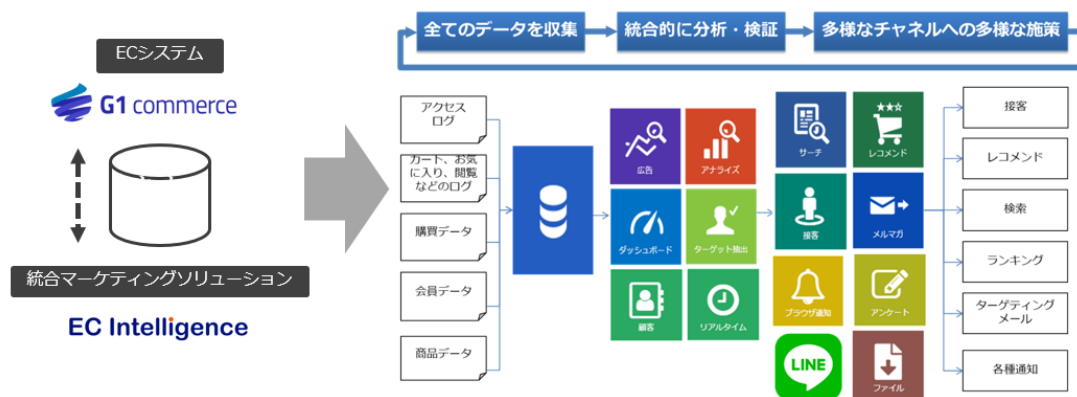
ECシステム

G1 commerce

統合マーケティングソリューション

EC Intelligence

全てのデータを収集

統合的に分析・検証

多様なチャネルへの多様な施策

アクセスログ

カート、お気に入り、閲覧などのログ

購買データ

会員データ

商品データ

広告

アナライズ

ダッシュボード

ターゲット抽出

顧客

リアルタイム

サーチ

レコメンド

接客

メルマガ

ブラウザ通知

アンケート

LINE

ファイル

接客

レコメンド

検索

ランキング

ターゲティングメール

各種通知